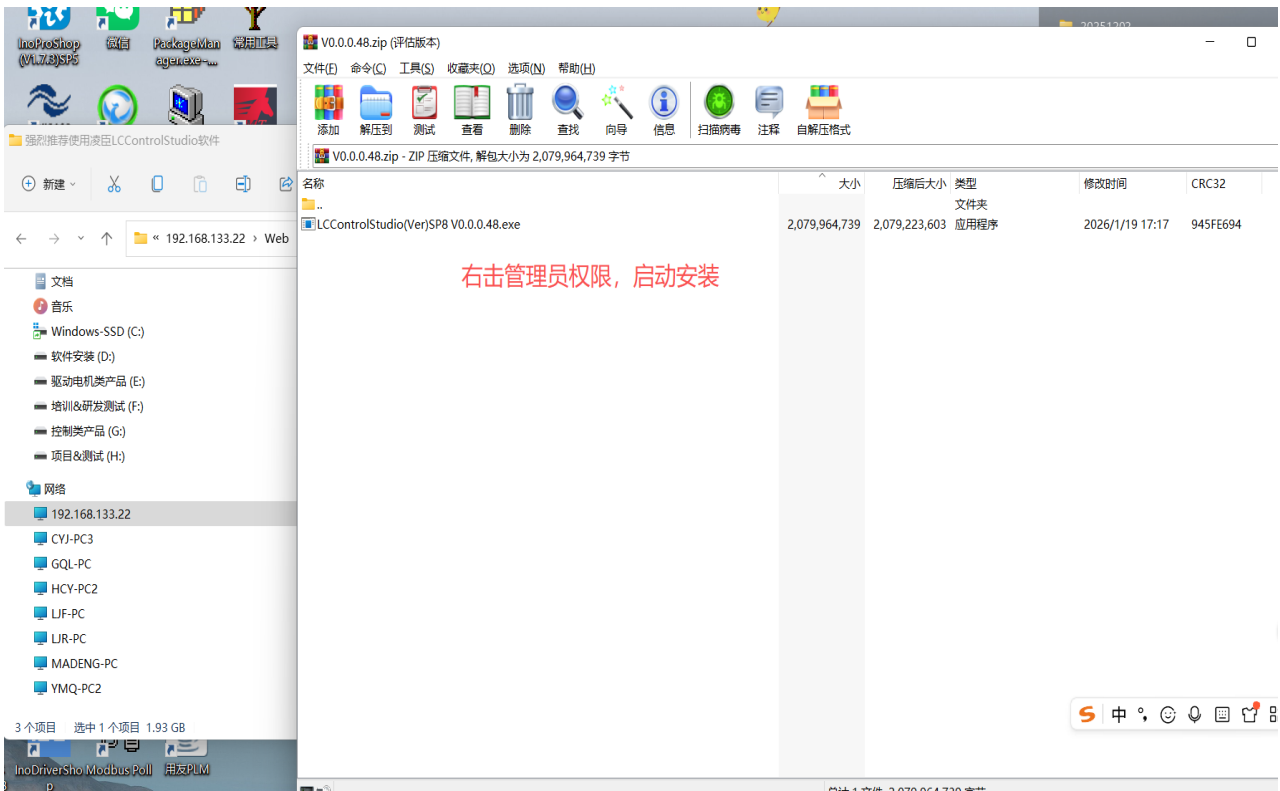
InoProShop (V1.7.13)SP5
微信
PackageManager.exe -...
常用工具
20251202

V0.0.0.48.zip (评估版本)
文件(F) 命令(C) 工具(S) 收藏夹(O) 选项(N) 帮助(H)
添加 解压到 测试 查看 删除 查找 向导 信息 扫描病毒 注释 自解压格式
V0.0.0.48.zip - ZIP 压缩文件, 解包大小为 2,079,964,739 字节

| 名称 | 大小 | 压缩后大小 | 类型 | 修改时间 | CRC32 |
|---|---|---|---|---|---|
| .. | | | 文件夹 | | |
| LCControlStudio(Ver)SP8 V0.0.0.48.exe | 2,079,964,739 | 2,079,223,603 | 应用程序 | 2026/1/19 17:17 | 945FE694 |

右击管理员权限，启动安装

强烈推荐使用凌臣LCControlStudio软件
新建
« 192.168.133.22 › Web
文档
音乐
Windows-SSD (C:)
软件安装 (D:)
驱动电机类产品 (E:)
培训&研发测试 (F:)
控制类产品 (G:)
项目&测试 (H:)
网络
192.168.133.22
CYJ-PC3
GQL-PC
HCY-PC2
LJF-PC
LJR-PC
MADENG-PC
YMQ-PC2
3 个项目 选中 1 个项目 1.93 GB

InoDriverShop
Modbus Poll
用友PLM

中

总计 1 文件, 2,079,964,739 字节